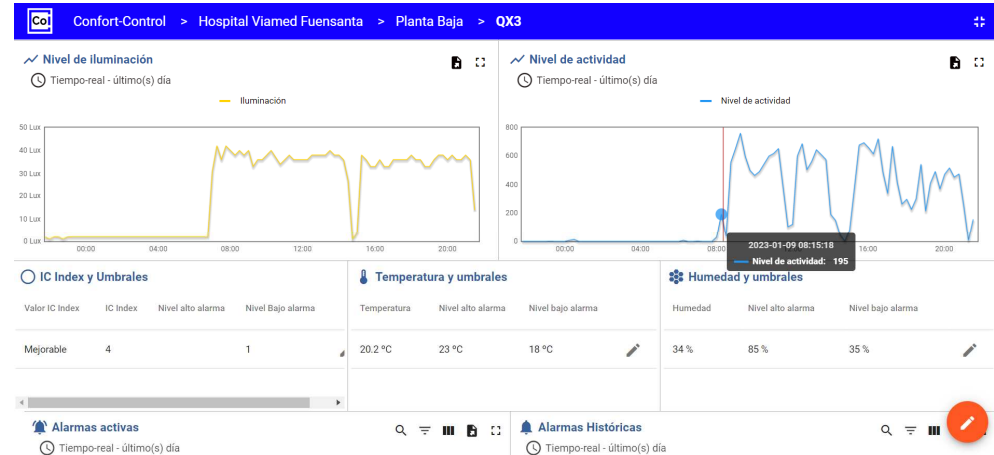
Coi Confort-Control > Hospital Viamed Fuensanta > Planta Baja > QX3

Nivel de iluminación
Tiempo-real - último(s) día
Iluminación
50 Lux
40 Lux
30 Lux
20 Lux
10 Lux
0 Lux
00:00 04:00 08:00 12:00 16:00 20:00

Nivel de actividad
Tiempo-real - último(s) día
Nivel de actividad
800
600
400
200
0
00:00 04:00 08:00 16:00 20:00
2023-01-09 08:15:18
Nivel de actividad: 195

IC Index y Umbrales

| Valor IC Index | IC Index | Nivel alto alarma | Nivel Bajo alarma |
|---|---|---|---|
| Mejorable | 4 | | 1 |

Temperatura y umbrales

| Temperatura | Nivel alto alarma | Nivel bajo alarma |
|---|---|---|
| 20.2 °C | 23 °C | 18 °C |

Humedad y umbrales

| Humedad | Nivel alto alarma | Nivel bajo alarma |
|---|---|---|
| 34 % | 85 % | 35 % |

Alarmas activas
Tiempo-real - último(s) día

Alarmas Históricas
Tiempo-real - último(s) día